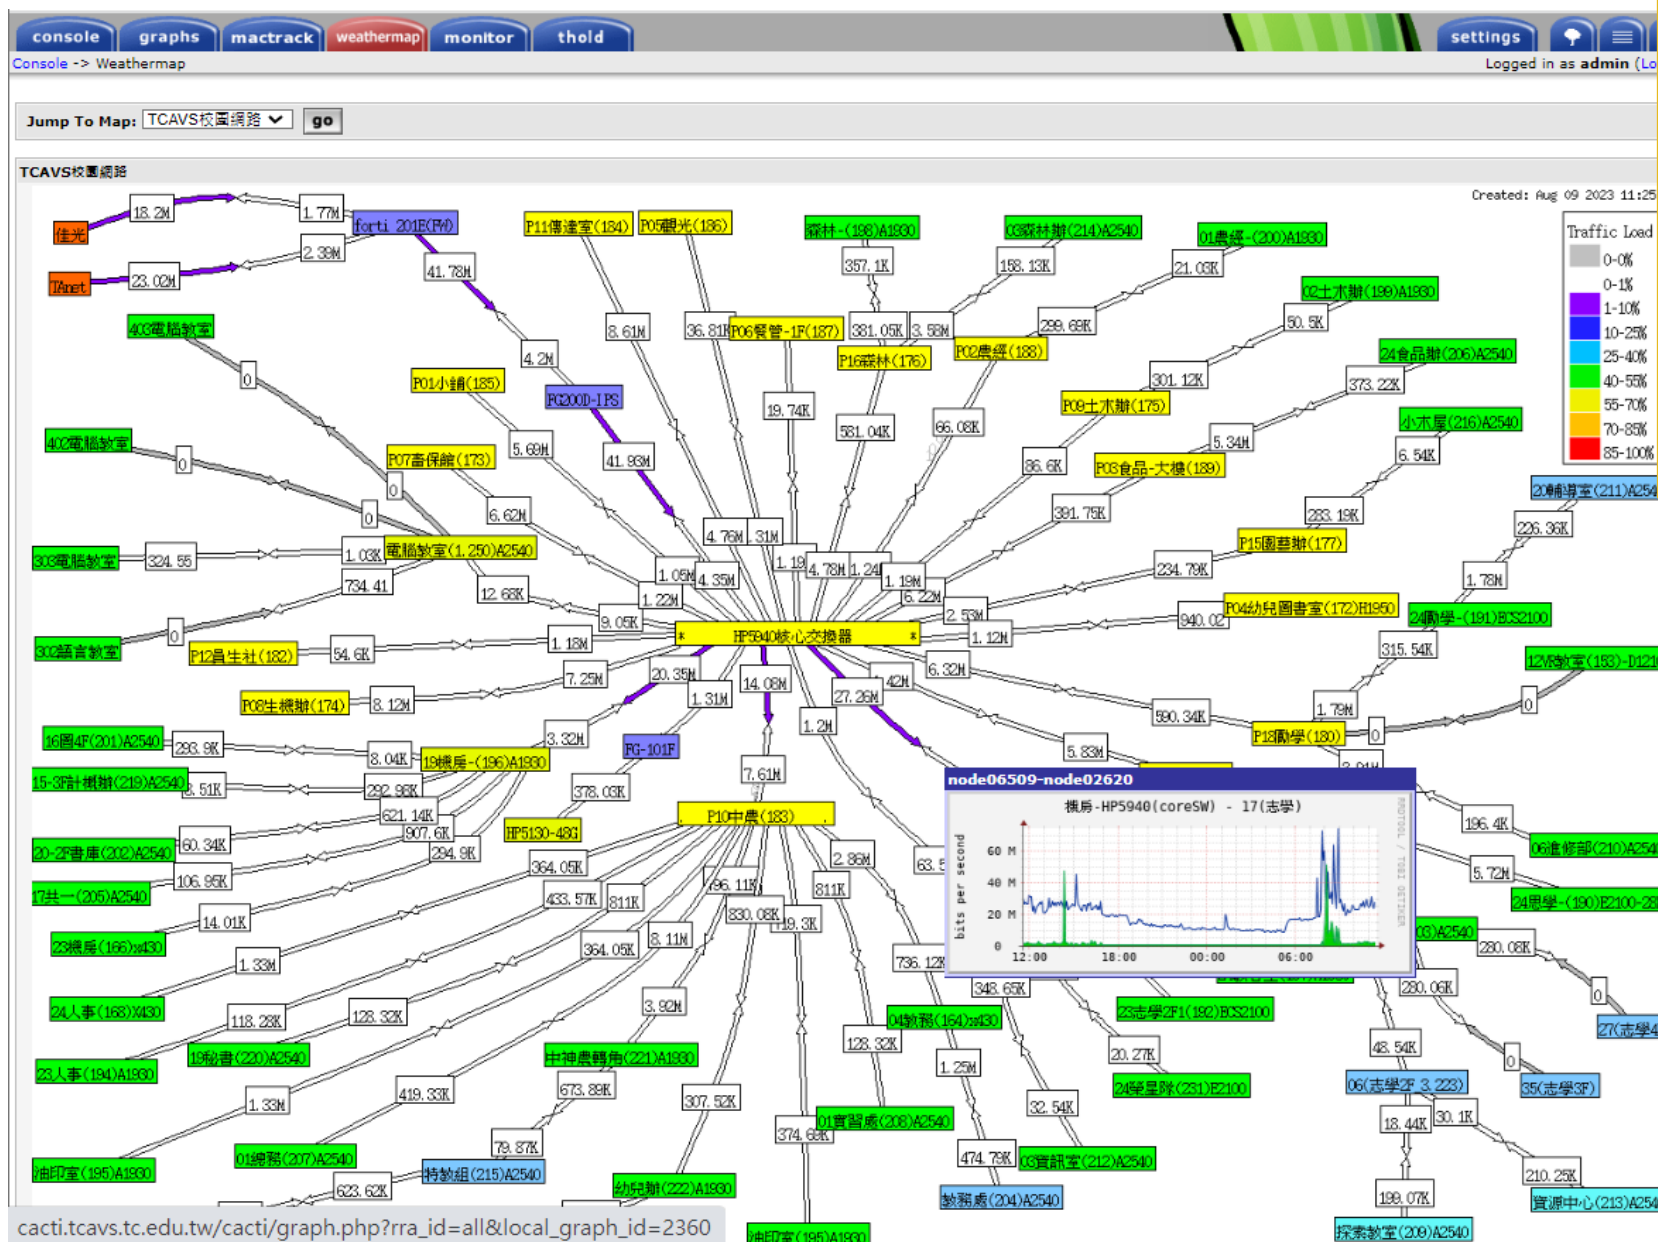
console graphs mactrack weathermap monitor thold settings

Console -> Weathermap

Logged in as admin (Lo

Jump To Map: TCAVS校園網路 go

TCAVS校園網路

Created: Aug 09 2023 11:25

Traffic Load
0-0%
0-1%
1-10%
10-25%
25-40%
40-55%
55-70%
70-85%
85-100%

佳光
18.2M
1.77M
forti 201E(FW)
TAnet
23.02M
2.39M
41.78M
4.2M
FG200D-IPS
41.93M
P11傳達室(184)
P05觀光(186)
8.61M
36.81K
P06餐管-1F(187)
森林-(198)A1930
357.1K
381.05K
3.58M
P16森林(176)
03森林辦(214)A2540
158.13K
01農經-(200)A1930
21.03K
P02農經(188)
299.69K
02土木辦(199)A1930
50.5K
301.12K
P09土木辦(175)
24食品辦(206)A2540
373.22K
5.34M
小木屋(216)A2540
6.54K
P03食品-大樓(189)
86.6K
391.75K
283.19K
P15園藝辦(177)
20輔導室(211)A254
226.36K
234.79K
1.78M
P04幼兒圖書室(172)H1950
940.02
24園學-(191)E3C2100
2.53M
1.12M
315.54K
12V教室(153)-D121
0
1.79M
P18園學(180)
0
590.34K
6.32M
19.74K
581.04K
66.08K
403電腦教室
0
P01小舖(185)
402電腦教室
0
P07畜保館(173)
0
0
5.69M
6.62M
4.76M
1.31M
1.19
4.78M
1.24
1.19M
6.22M
303電腦教室
324.55
1.03K
電腦教室(1.250)A2540
734.41
12.68K
1.05M
4.35M
1.22M
9.05K
302語言教室
0
1.18M
P12員生社(182)
54.6K
HP5940核心交換器
P08生機辦(174)
8.12M
7.25M
20.35M
1.31M
14.08M
27.26M
42M
16圖4F(201)A2540
293.9K
8.04K
19機房-(196)A1930
3.32M
FG-101F
1.2M
15-3F計概辦(219)A2540
3.51K
292.98K
7.61M
378.03K
5.83M
621.14K
907.6K
HP5130-48G
P10中農(183)
20-2F書庫(202)A2540
60.34K
294.9K
364.05K
2.86M
63.5
17共一(205)A2540
106.95K
433.57K
811K
96.11K
811K
23機房(166)x430
14.01K
830.08K
19.3K
8.11M
1.33M
364.05K
736.12K
24人事(168)X430
118.28K
128.32K
3.92M
348.65K
19秘書(220)A2540
04教務(164)x430
128.32K
中神農轉角(221)A1930
1.25M
23人事(194)A1930
673.89K
1.33M
419.33K
307.52K
20.27K
01實習處(208)A2540
32.54K
79.87K
374.68K
474.79K
01總務(207)A2540
特教組(215)A2540
幼兒辦(222)A1930
03資訊室(212)A2540
油印室(195)A1930
623.62K
教務處(204)A2540
油印室(195)A1930
node06509-node02620
機房-HP5940(coreSW) - 17(志學)
bits per second
60 M
40 M
20 M
0
12:00 18:00 00:00 06:00
RRDTOOL / TOBI OETIKER
196.4K
06進修部(210)A254
5.72M
24思學-(190)E2100-28
03)A2540
280.08K
280.06K
23志學2F1(192)E3C2100
0
27(志學4
24學星隊(231)E2100
48.54K
0
06(志學2F 3.223)
35(志學3F)
18.44K
30.1K
210.25K
199.07K
資源中心(213)A254
探索教室(209)A2540

cacti.tcavs.tc.edu.tw/cacti/graph.php?rra_id=all&local_graph_id=2360